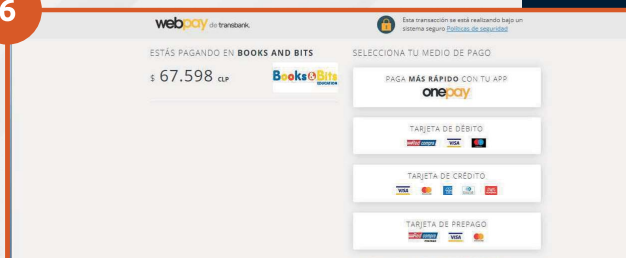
6

webpay de transbank.

Esta transacción se está realizando bajo un sistema seguro Políticas de seguridad

ESTÁS PAGANDO EN BOOKS AND BITS

$ 67.598 CLP

Books&Bits EDUCATION

SELECCIONA TU MEDIO DE PAGO

PAGA MÁS RÁPIDO CON TU APP

onepay

TARJETA DE DÉBITO

redcompra VISA

TARJETA DE CRÉDITO

VISA

TARJETA DE PREPAGO

redcompra VISA